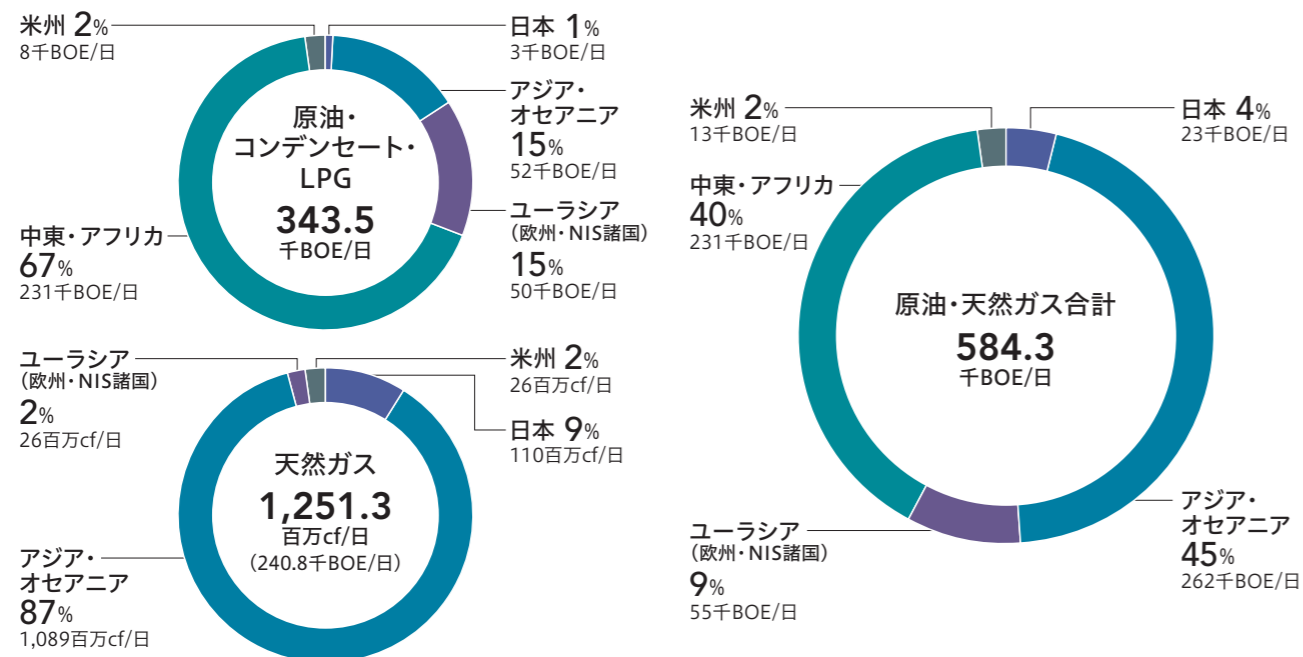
米州 2%
8千BOE/日

日本 1%
3千BOE/日

原油・
コンデンセート・
LPG
343.5
千BOE/日

アジア・
オセアニア
15%
52千BOE/日

ユーラシア
(欧州・NIS諸国)
15%
50千BOE/日

中東・アフリカ
67%
231千BOE/日

米州 2%
13千BOE/日

日本 4%
23千BOE/日

中東・アフリカ
40%
231千BOE/日

原油・天然ガス合計
584.3
千BOE/日

アジア・
オセアニア
45%
262千BOE/日

ユーラシア
(欧州・NIS諸国)
9%
55千BOE/日

ユーラシア
(欧州・NIS諸国)
2%
26百万cf/日

米州 2%
26百万cf/日

日本 9%
110百万cf/日

天然ガス
1,251.3
百万cf/日
(240.8千BOE/日)

アジア・
オセアニア
87%
1,089百万cf/日